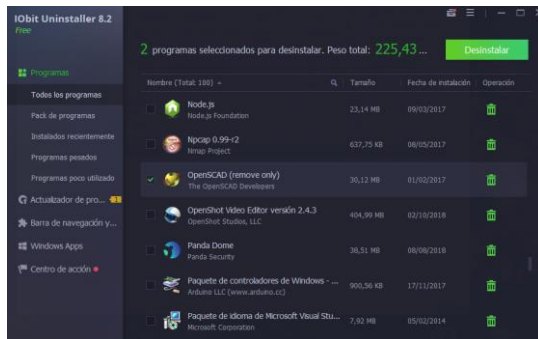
IObit Uninstaller 8.2
Free

2 programas seleccionados para desinstalar. Peso total: 225,43...

Desinstalar

Programas
Todos los programas
Pack de programas
Instalados recientemente
Programas pesados
Programas poco utilizado
Actualizador de pro...
Barra de navegación y...
Windows Apps
Centro de acción

| Nombre (Total: 100) | Tamaño | Fecha de instalación | Operación |
|---|---|---|---|
| Node.js<br>Node.js Foundation | 23,14 MB | 09/03/2017 | |
| Npcap 0.99-r2<br>Nmap Project | 637,75 KB | 08/05/2017 | |
| OpenSCAD (remove only)<br>The OpenSCAD Developers | 30,12 MB | 01/02/2017 | |
| OpenShot Video Editor versión 2.4.3<br>OpenShot Studios, LLC | 404,99 MB | 02/10/2018 | |
| Panda Dome<br>Panda Security | 38,51 MB | 08/08/2018 | |
| Paquete de controladores de Windows - ...<br>Arduino LLC (www.arduino.cc) | 900,56 KB | 17/11/2017 | |
| Paquete de idioma de Microsoft Visual Stu...<br>Microsoft Corporation | 7,92 MB | 05/02/2014 | |